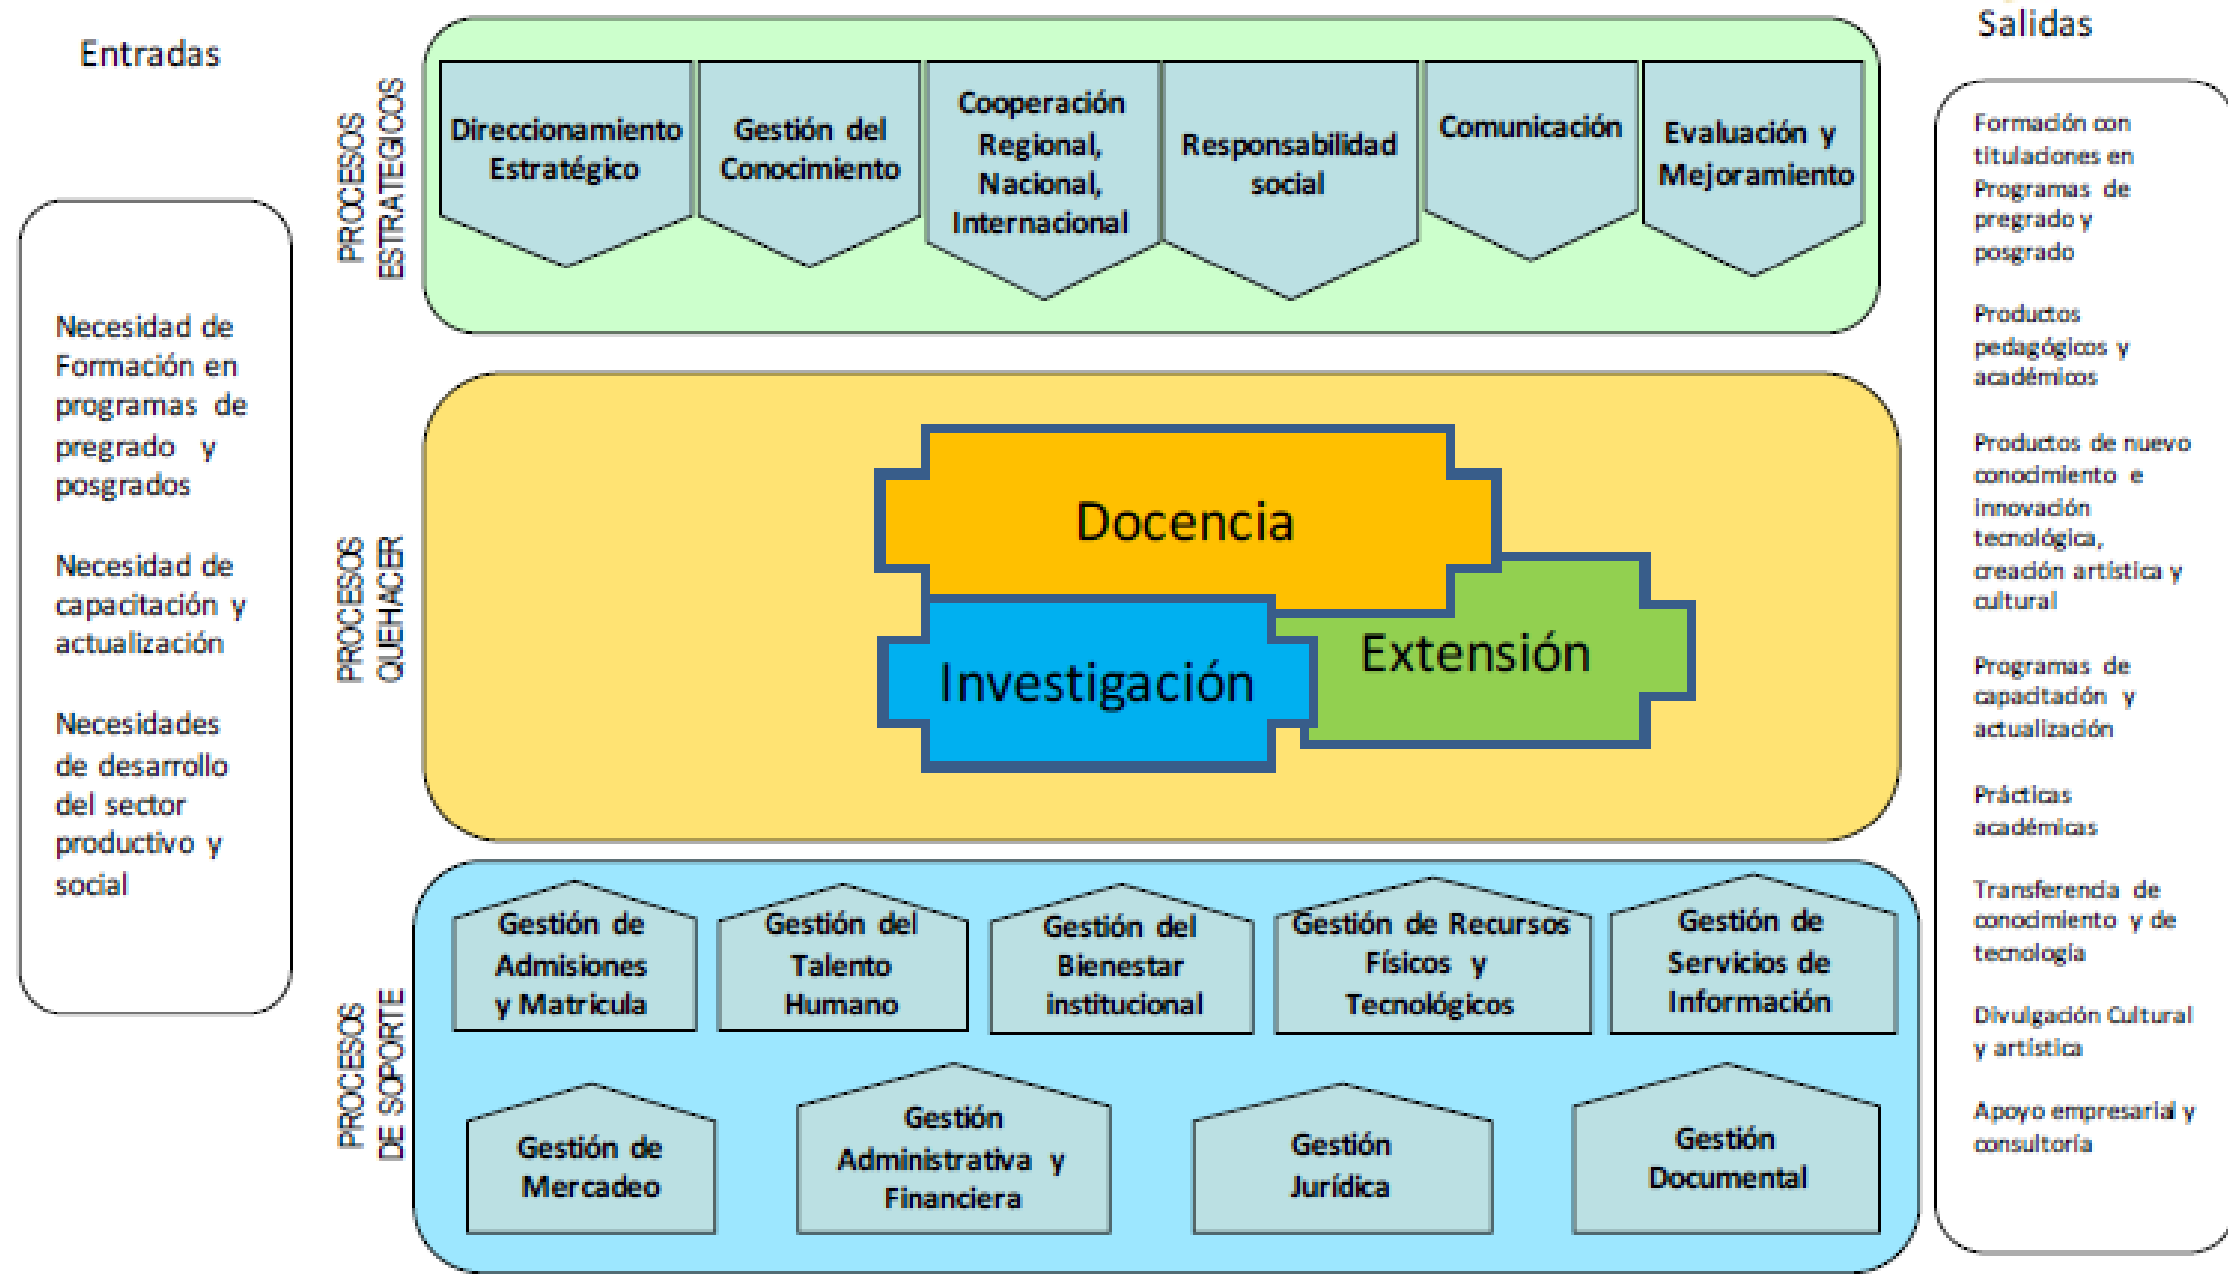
Entradas

Necesidad de Formación en programas de pregrado y posgrados

Necesidad de capacitación y actualización

Necesidades de desarrollo del sector productivo y social

PROCESOS ESTRATEGICOS

Direccionamiento Estratégico

Gestión del Conocimiento

Cooperación Regional, Nacional, Internacional

Responsabilidad social

Comunicación

Evaluación y Mejoramiento

PROCESOS QUEHACER

Docencia

Investigación

Extensión

PROCESOS DE SOPORTE

Gestión de Admisiones y Matricula

Gestión del Talento Humano

Gestión del Bienestar institucional

Gestión de Recursos Físicos y Tecnológicos

Gestión de Servicios de Información

Gestión de Mercadeo

Gestión Administrativa y Financiera

Gestión Jurídica

Gestión Documental

Salidas

Formación con titulaciones en Programas de pregrado y posgrado

Productos pedagógicos y académicos

Productos de nuevo conocimiento e innovación tecnológica, creación artística y cultural

Programas de capacitación y actualización

Prácticas académicas

Transferencia de conocimiento y de tecnología

Divulgación Cultural y artística

Apoyo empresarial y consultoría